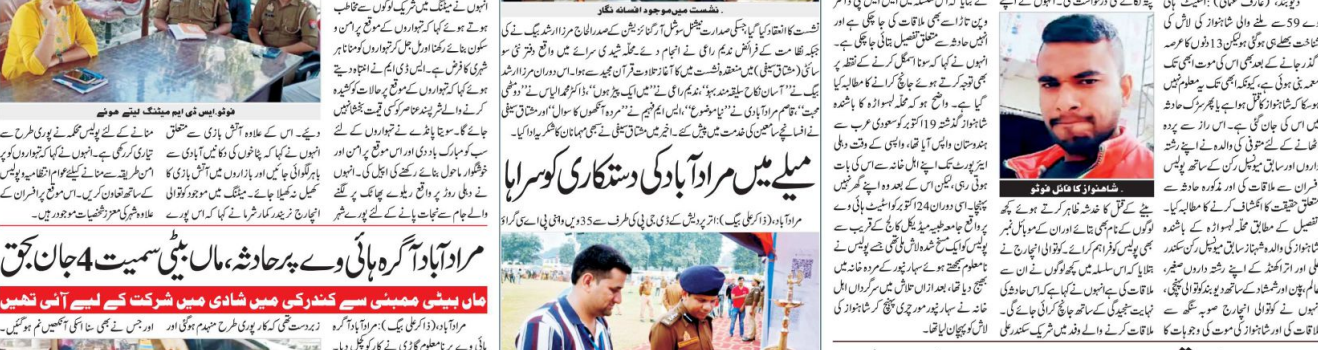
فوٹو ایس ڈی ایم میٹنگ لیتے ہوئے

انہوں نے میٹنگ میں شریک لوگوں سے مخاطب ہوتے ہوئے کہا کہ تہواروں کے موقع پر امن و سکون بنائے رکھنا اور مل جل کر تہواروں کو منانا ہر شہری کا فرض ہے۔ ایس ڈی ایم نے انتظامیہ نے کہا کہ تہواروں کو پرامن ماحول میں منانے کے لیے شرپسند عناصر کو کسی قیمت بخشا نہیں جائے گا۔ سوشل میڈیا پر نظر رکھی جا رہی ہے۔

منانے کے لئے پولس محکمہ نے پوری طرح سے تیاری کر رکھی ہے۔ انہوں نے کہا کہ تہواروں کو ہر طریقے سے منانے کے لیے عوام انتظامیہ و پولیس کے ساتھ تعاون کریں۔ میٹنگ میں موجود کوتوالی انچارج نریندر کمار شرما نے کہا کہ اس موقع پر علاوہ شہر کی معزز شخصیات موجود رہیں۔

دیکھے۔ اس کے علاوہ آتش بازی کے متعلق انہوں نے کہا کہ پٹاخوں کی دکانیں آبادی سے دور لگائی جائیں اور بازاروں میں آتش بازی کا کھیل نہ کھیلا جائے۔

. نشست میں موجود افسانہ نگار

نشست کا انعقاد کیا گیا جس کی صدارت نیشنل سوشل آرگنائزیشن کے صدر الحاج مرزا ارشد بیگ نے کی جبکہ نظامت کے فرائض ندیم راہی نے انجام دیے۔ محلہ رشید کی سرائے میں واقع دفتر میں منعقدہ نشست میں کا آغاز تلاوت قرآن مجید سے ہوا۔ اس دوران مرزا ارشد بیگ نے "آسمان نکاح سلیقہ مند بہو"، ندیم راہی نے "میں ایک بیٹی ہوں"، ڈاکٹر محمد الیاس نے "دو بھنی محبت"، قاسم مراد آبادی نے "نیا موضوع"، ایس ایم فہیم نے "مردہ آنکھوں کا سوال" اور مشتاق سیفی نے افسانچے سامعین کی خدمت میں پیش کیے۔ آخر میں مشتاق سیفی نے سبھی مہمانوں کا شکریہ ادا کیا۔

میلے میں مرادآباد کی دستکاری کو سراہا

مرادآباد، (ذاکر علی بیگ): اتر پردیش کے ڈی جی پی کی طرف سے 35ویں ای پی اے سی

مرادآباد آگرہ ہائی وے پر حادثہ، ماں بیٹی سمیت 4 جاں بحق

ماں بیٹی ممبئی سے کندرکی میں شادی میں شرکت کے لیے آئی تھیں

مرادآباد، (ذاکر علی بیگ): مرادآباد آگرہ

زبردست تھی کہ کار پوری طرح منہدم ہوگئی اور

اور جس نے بھی سنا اس کی آنکھیں نم ہوگئیں۔

. شاہنواز کا فائل فوٹو

انہیں حادثہ سے متعلق تفصیل بتائی جا چکی ہے۔ انہوں نے کہا کہ مذکورہ حادثے کی جانچ کرانے کا مطالبہ کیا گیا ہے۔ واضح ہو کہ محلہ لسواڑہ کا باشندہ شاہنواز گذشتہ 19 اکتوبر کو سعودی عرب سے ملازمت کر کے واپس آیا تھا۔ اس کی اس کی بات ہوئی رہی، لیکن اس کے بعد اس سے کوئی بات نہیں ہوسکی۔ اس دوران 24 اکتوبر کو شاہنواز نے بیٹے کے قتل کا خدشہ ظاہر کرتے ہوئے کہا کہ لوگوں نے اسے مار دیا ہے اور اس کے موبائل نمبر پولیس کو فراہم کرایا۔ کوتوالی انچارج نے بتایا کہ اس سلسلہ میں کچھ لوگوں نے ان سے ملاقات کی ہے۔ انہوں نے کہا کہ اس حادثہ کی نہایت سنجیدگی کے ساتھ جانچ کرائی جائے گی۔ ملاقات کرنے والے وفد میں شریک سکندر علی

وی پی 59 سے ملنے والی شاہنواز کی لاش کی شناخت کے بعد گذر جانے کے بعد بھی اس کی موت کا علم نہیں ہوسکا۔ اس کی جان گئی ہے۔ اس راز سے پردہ اٹھانے کے لئے شاہنواز کے والدین نے پولیس افسران سے ملاقات کی اور مذکورہ حادثہ سے متعلق حقیقت کا انکشاف کرنے کا مطالبہ کیا۔ شاہنواز کے والد شہزاد سابق میونسپل رکن سکندر علی اور اتراکھنڈ کے اپنے رشتہ داروں سے ملاقات کی۔ انہوں نے کوتوالی انچارج سے ملاقات کر کے شاہنواز کی موت کی وجوہات کا